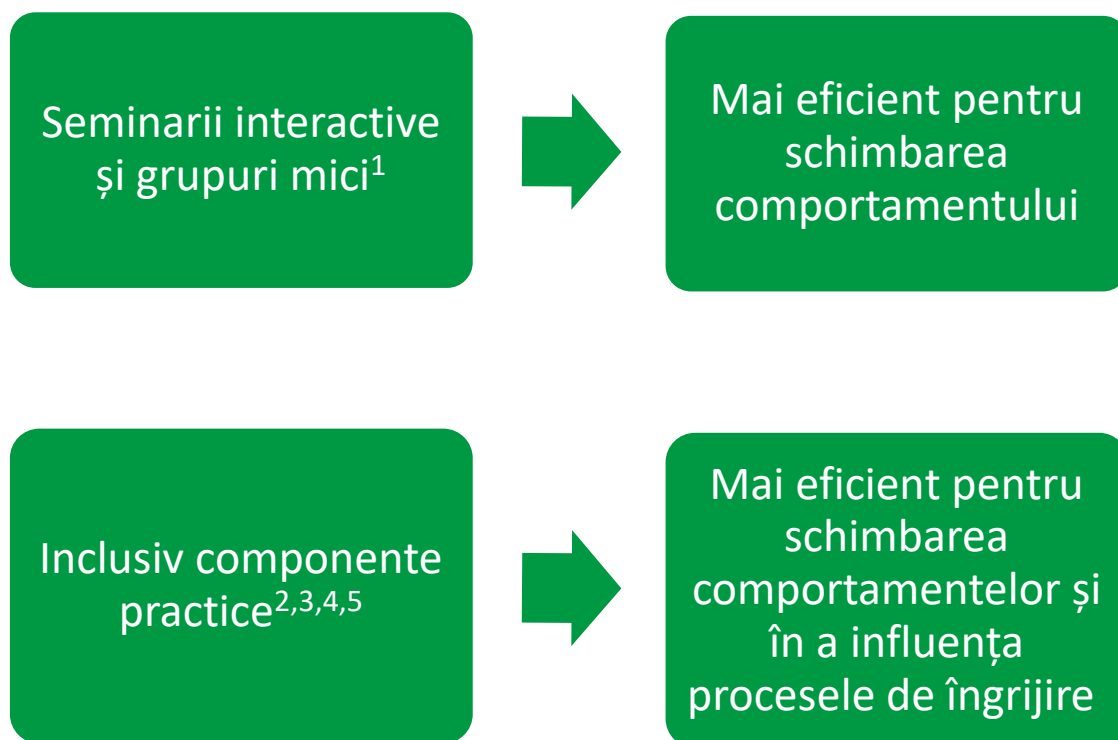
Seminarii interactive și grupuri mici$^{1}$

Mai eficient pentru schimbarea comportamentului

Inclusiv componente practice$^{2,3,4,5}$

Mai eficient pentru schimbarea comportamentelor și în a influența procesele de îngrijire